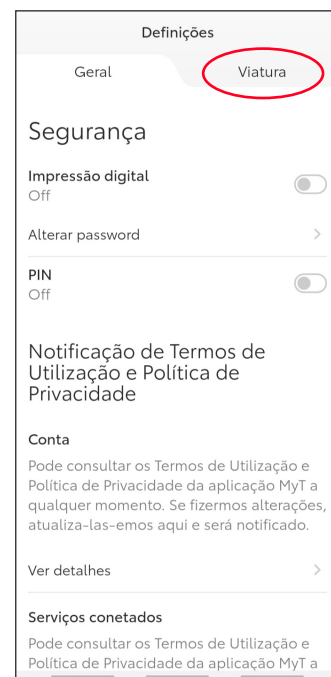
Definições

Geral

Viatura

Segurança

Impressão digital
Off

Alterar password

PIN
Off

Notificação de Termos de Utilização e Política de Privacidade

Conta

Pode consultar os Termos de Utilização e Política de Privacidade da aplicação MyT a qualquer momento. Se fizermos alterações, atualiza-las-emos aqui e será notificado.

Ver detalhes

Serviços conetados

Pode consultar os Termos de Utilização e Política de Privacidade da aplicação MyT a